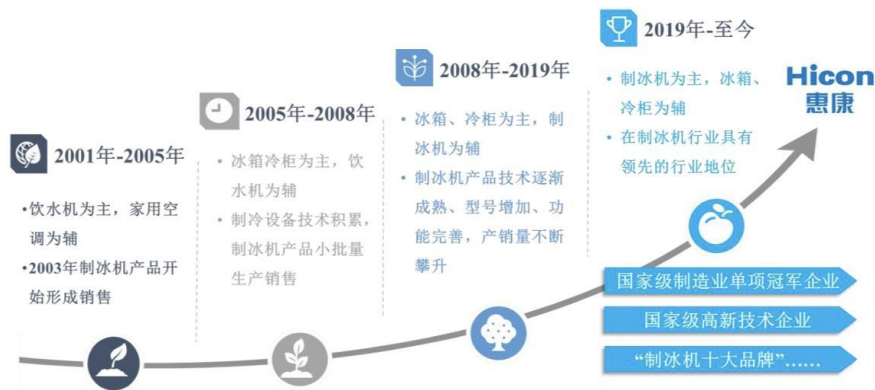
2001年-2005年

•饮水机为主，家用空调为辅

•2003年制冰机产品开始形成销售

2005年-2008年

• 冰箱冷柜为主，饮水机为辅

• 制冷设备技术积累，制冰机产品小批量生产销售

2008年-2019年

• 冰箱、冷柜为主，制冰机为辅

• 制冰机产品技术逐渐成熟、型号增加、功能完善，产销量不断攀升

2019年-至今

• 制冰机为主，冰箱、冷柜为辅

• 在制冰机行业具有领先的行业地位

Hicon
惠康

国家级制造业单项冠军企业

国家级高新技术企业

“制冰机十大品牌”……